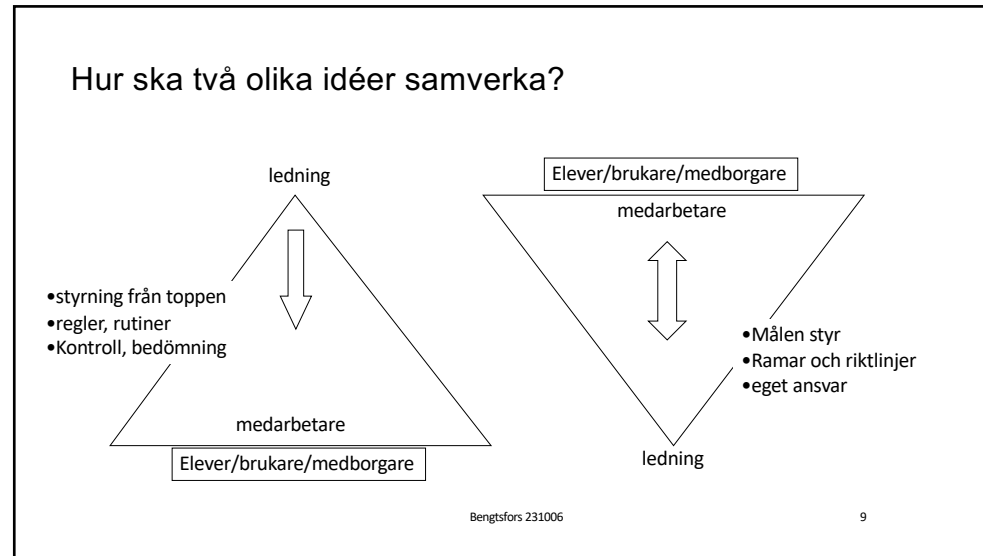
Hur ska två olika idéer samverka?

ledning

•styrning från toppen
•regler, rutiner
•Kontroll, bedömning

medarbetare

Elever/brukare/medborgare

Elever/brukare/medborgare

medarbetare

•Målen styr
•Ramar och riktlinjer
•eget ansvar

ledning

Bengtsfors 231006

9